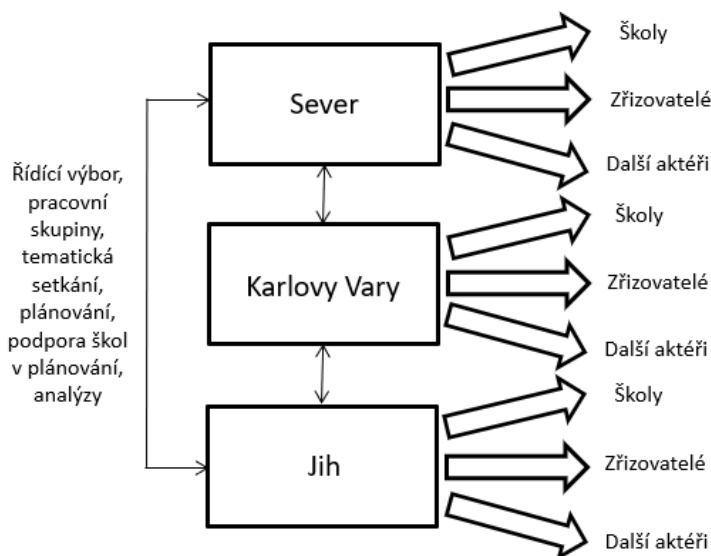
Řídící výbor, pracovní skupiny, tematická setkání, plánování, podpora škol v plánování, analýzy

Sever

Školy

Zřizovatelé

Další aktéři

Karlovy Vary

Školy

Zřizovatelé

Další aktéři

Jih

Školy

Zřizovatelé

Další aktéři